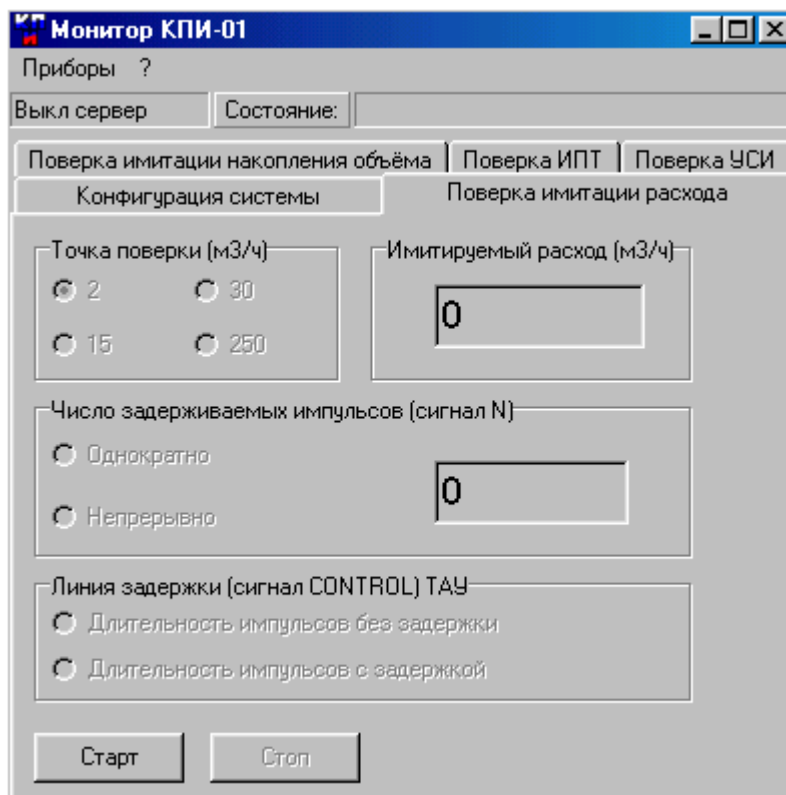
Монитор КПИ-01

Приборы ?

Выкл сервер | Состояние:

Поверка имитации накопления объёма | Поверка ИПТ | Поверка УСИ

Конфигурация системы | Поверка имитации расхода

Точка поверки (м3/ч)
2
30
15
250

Имитируемый расход (м3/ч)
0

Число задерживаемых импульсов (сигнал N)
Однократно
Непрерывно
0

Линия задержки (сигнал CONTROL) ТАУ
Длительность импульсов без задержки
Длительность импульсов с задержкой

Старт
Стоп